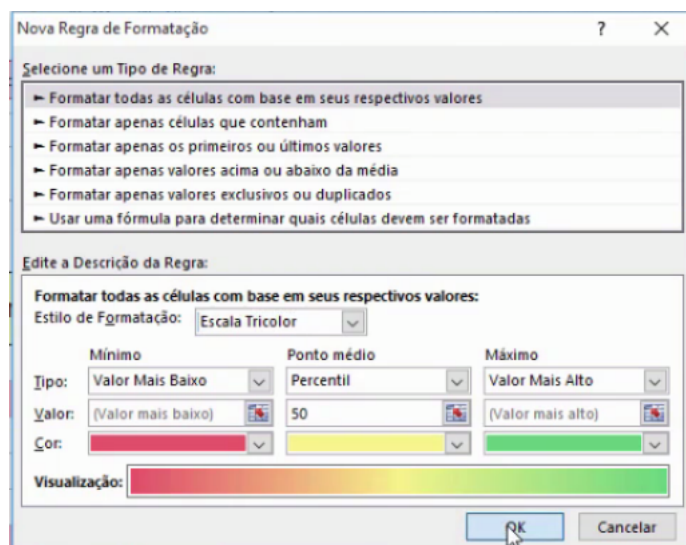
Nova Regra de Formatação ? ×

Selecione um Tipo de Regra:

► Formatar todas as células com base em seus respectivos valores
► Formatar apenas células que contenham
► Formatar apenas os primeiros ou últimos valores
► Formatar apenas valores acima ou abaixo da média
► Formatar apenas valores exclusivos ou duplicados
► Usar uma fórmula para determinar quais células devem ser formatadas

Edite a Descrição da Regra:

Formatar todas as células com base em seus respectivos valores:
Estilo de Formatação: Escala Tricolor

| | Mínimo | Ponto médio | Máximo |
|---|---|---|---|
| Tipo: | Valor Mais Baixo | Percentil | Valor Mais Alto |
| Valor: | (Valor mais baixo) | 50 | (Valor mais alto) |
| Cor: | | | |

Visualização:

OK Cancelar